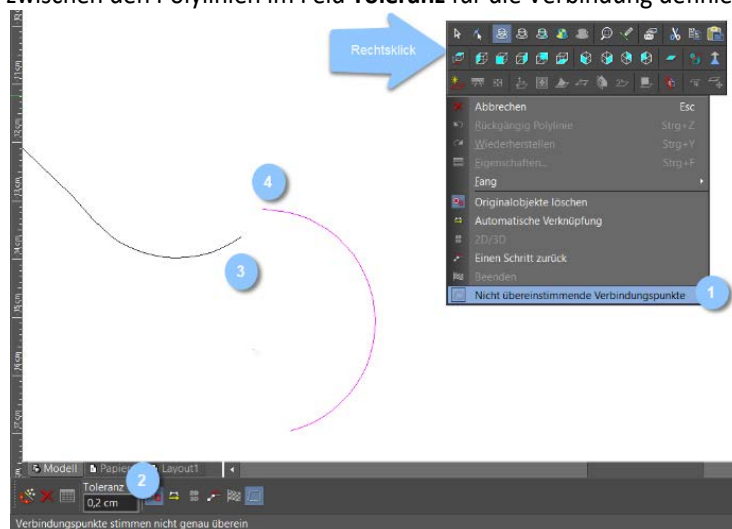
zwischen den Polylinien im Feld **Toleranz** für die Verbindung definie

Rechtsklick

Abbrechen Esc
Rückgängig Polylinie Strg+Z
Wiederherstellen Strg+Y
Eigenschaften... Strg+F
Fang
Originalobjekte löschen
Automatische Verknüpfung
2D/3D
Einen Schritt zurück
Beenden
Nicht übereinstimmende Verbindungspunkte

1
2
3
4

Modell
Papier
Layout1

Toleranz
0,2 cm

Verbindungspunkte stimmen nicht genau überein